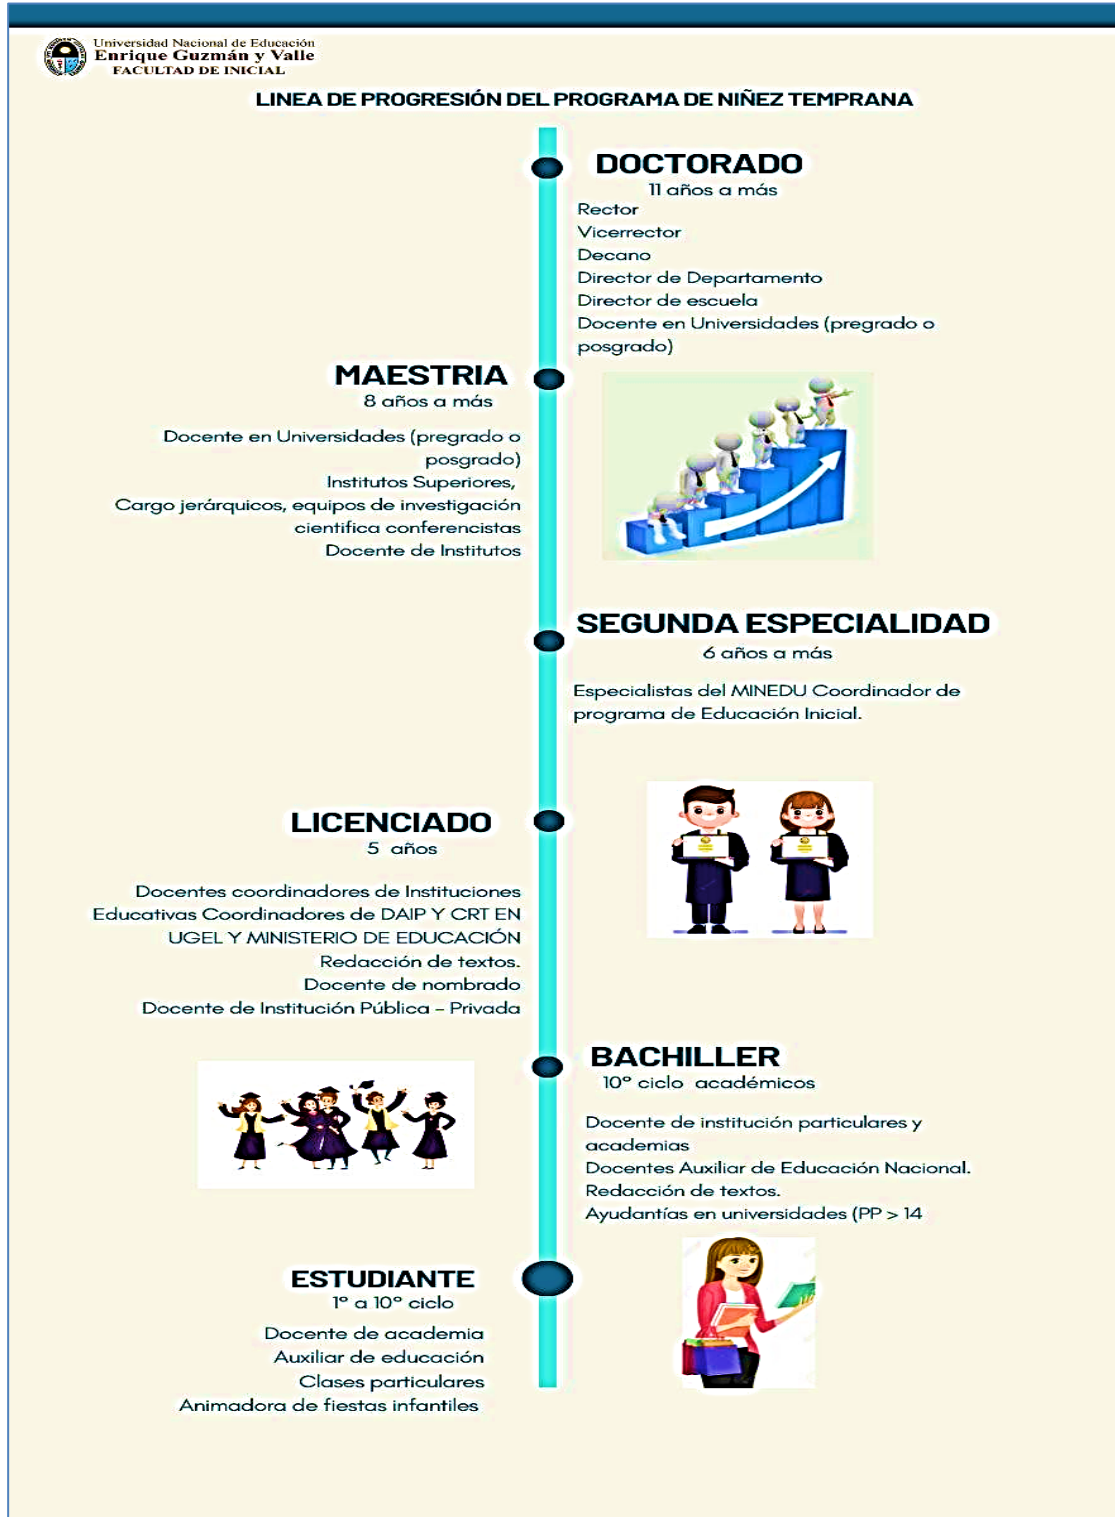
Universidad Nacional de Educación
Enrique Guzmán y Valle
FACULTAD DE INICIAL

LINEA DE PROGRESIÓN DEL PROGRAMA DE NIÑEZ TEMPRANA

DOCTORADO
11 años a más
Rector
Vicerrector
Decano
Director de Departamento
Director de escuela
Docente en Universidades (pregrado o posgrado)

MAESTRIA
8 años a más
Docente en Universidades (pregrado o posgrado)
Institutos Superiores,
Cargo jerárquicos, equipos de investigación cientifica conferencistas
Docente de Institutos

SEGUNDA ESPECIALIDAD
6 años a más
Especialistas del MINEDU Coordinador de programa de Educación Inicial.

LICENCIADO
5 años
Docentes coordinadores de Instituciones Educativas Coordinadores de DAIP Y CRT EN UGEL Y MINISTERIO DE EDUCACIÓN
Redacción de textos.
Docente de nombrado
Docente de Institución Pública – Privada

BACHILLER
10° ciclo académicos
Docente de institución particulares y academias
Docentes Auxiliar de Educación Nacional.
Redacción de textos.
Ayudantías en universidades (PP > 14

ESTUDIANTE
1° a 10° ciclo
Docente de academia
Auxiliar de educación
Clases particulares
Animadora de fiestas infantiles